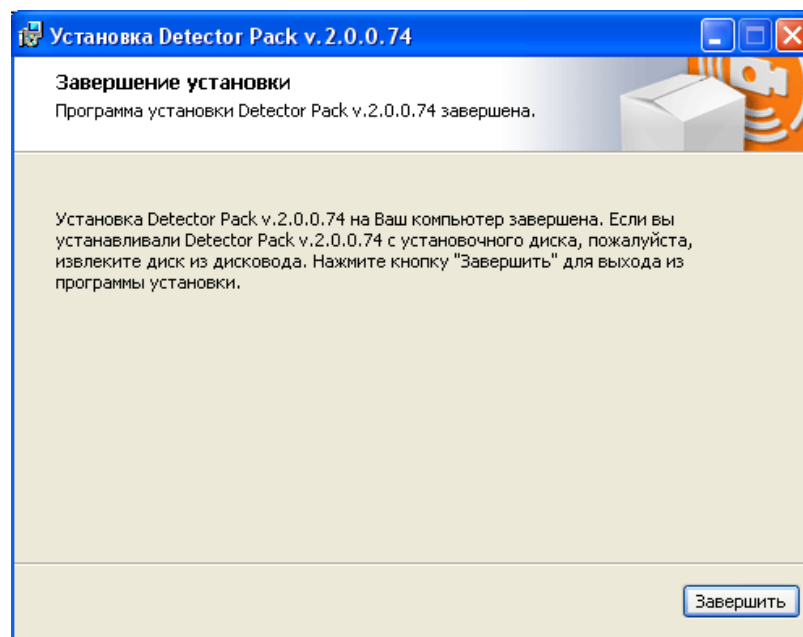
Установка Detector Pack v.2.0.0.74

Завершение установки

Программа установки Detector Pack v.2.0.0.74 завершена.

Установка Detector Pack v.2.0.0.74 на Ваш компьютер завершена. Если вы устанавливали Detector Pack v.2.0.0.74 с установочного диска, пожалуйста, извлеките диск из дисковода. Нажмите кнопку "Завершить" для выхода из программы установки.

Завершить